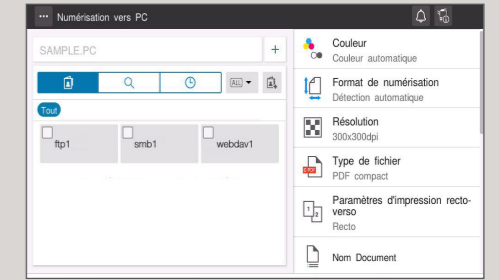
Numérisation vers PC

SAMPLE.PC

+

ALL

Tout

ftp1

smb1

webdav1

Couleur
Couleur automatique

Format de numérisation
Détection automatique

Résolution
300x300dpi

Type de fichier
PDF compact

Paramètres d'impression recto-verso
Recto

Nom Document